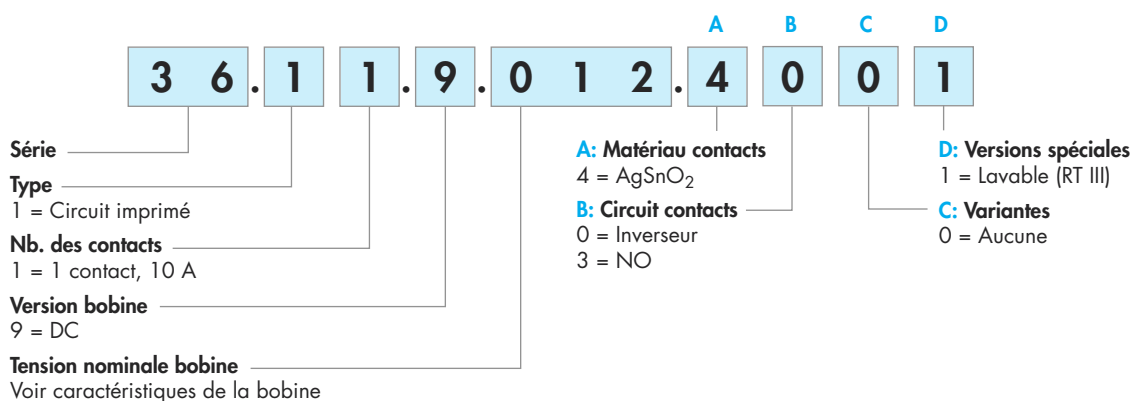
A B C D

3 6 . 1 1 . 9 . 0 1 2 . 4 0 0 1

Série

Type
1 = Circuit imprimé

Nb. des contacts
1 = 1 contact, 10 A

Version bobine
9 = DC

Tension nominale bobine
Voir caractéristiques de la bobine

A: Matériau contacts
4 = $AgSnO_2$

B: Circuit contacts
0 = Inverseur
3 = NO

C: Variantes
0 = Aucune

D: Versions spéciales
1 = Lavable (RT III)